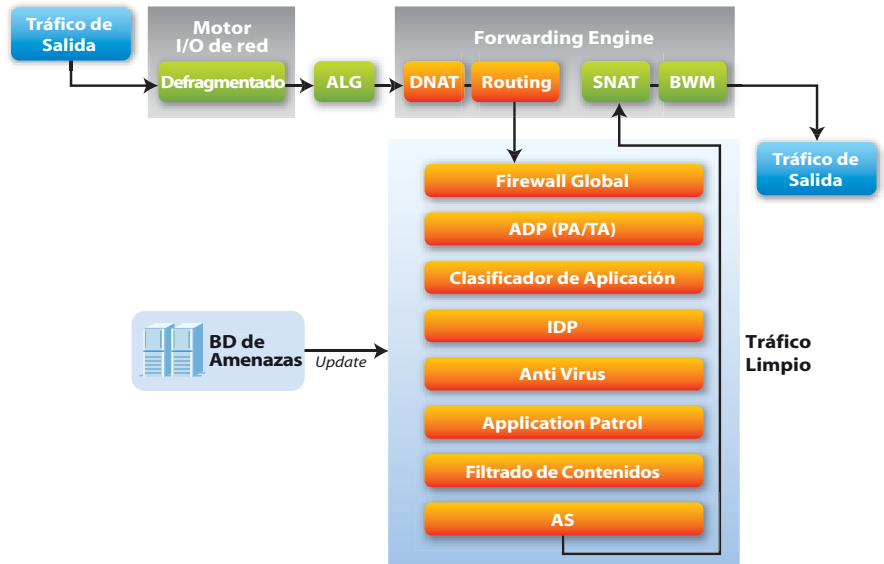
Tráfico de Salida

Motor I/O de red

Defragmentado

ALG

Forwarding Engine

DNAT

Routing

SNAT

BWM

Tráfico de Salida

Firewall Global

ADP (PA/TA)

Clasificador de Aplicación

IDP

Anti Virus

Application Patrol

Filtrado de Contenidos

AS

BD de Amenazas

Update

Tráfico Limpio